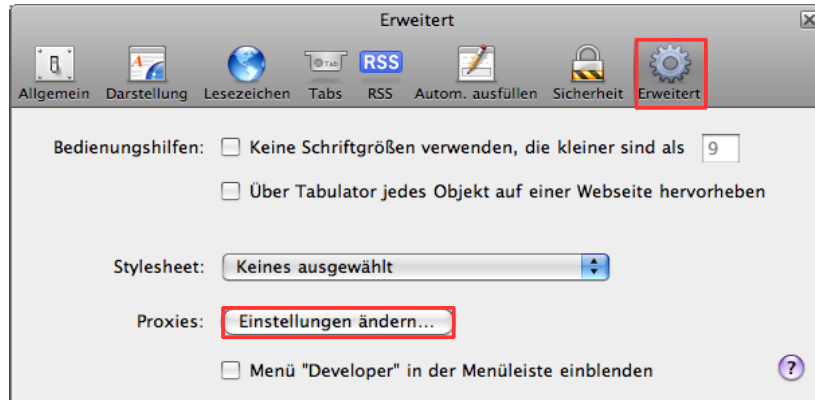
Erweitert

Allgemein Darstellung Lesezeichen Tab Tabs RSS RSS Autom. ausfüllen Sicherheit Erweitert

Bedienungshilfen: Keine Schriftgrößen verwenden, die kleiner sind als 9

Über Tabulator jedes Objekt auf einer Webseite hervorheben

Stylesheet: Keines ausgewählt

Proxies: Einstellungen ändern...

Menü "Developer" in der Menüleiste einblenden

?